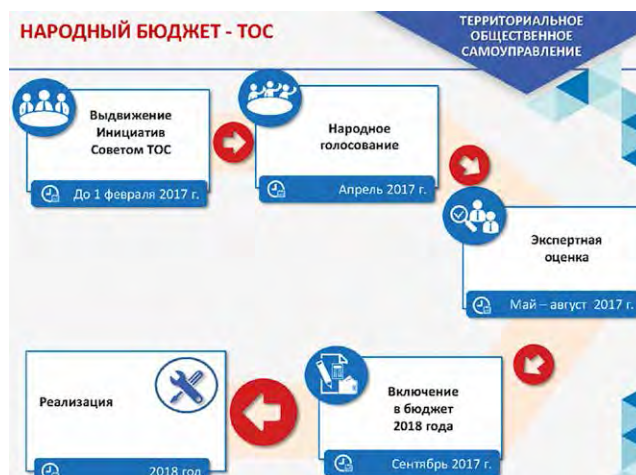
НАРОДНЫЙ БЮДЖЕТ - ТОС

ТЕРРИТОРИАЛЬНОЕ ОБЩЕСТВЕННОЕ САМОУПРАВЛЕНИЕ

Выдвижение Инициатив Советом ТОС

До 1 февраля 2017 г.

Народное голосование

Апрель 2017 г.

Экспертная оценка

Май – август 2017 г.

Реализация

2018 год

Включение в бюджет 2018 года

Сентябрь 2017 г.